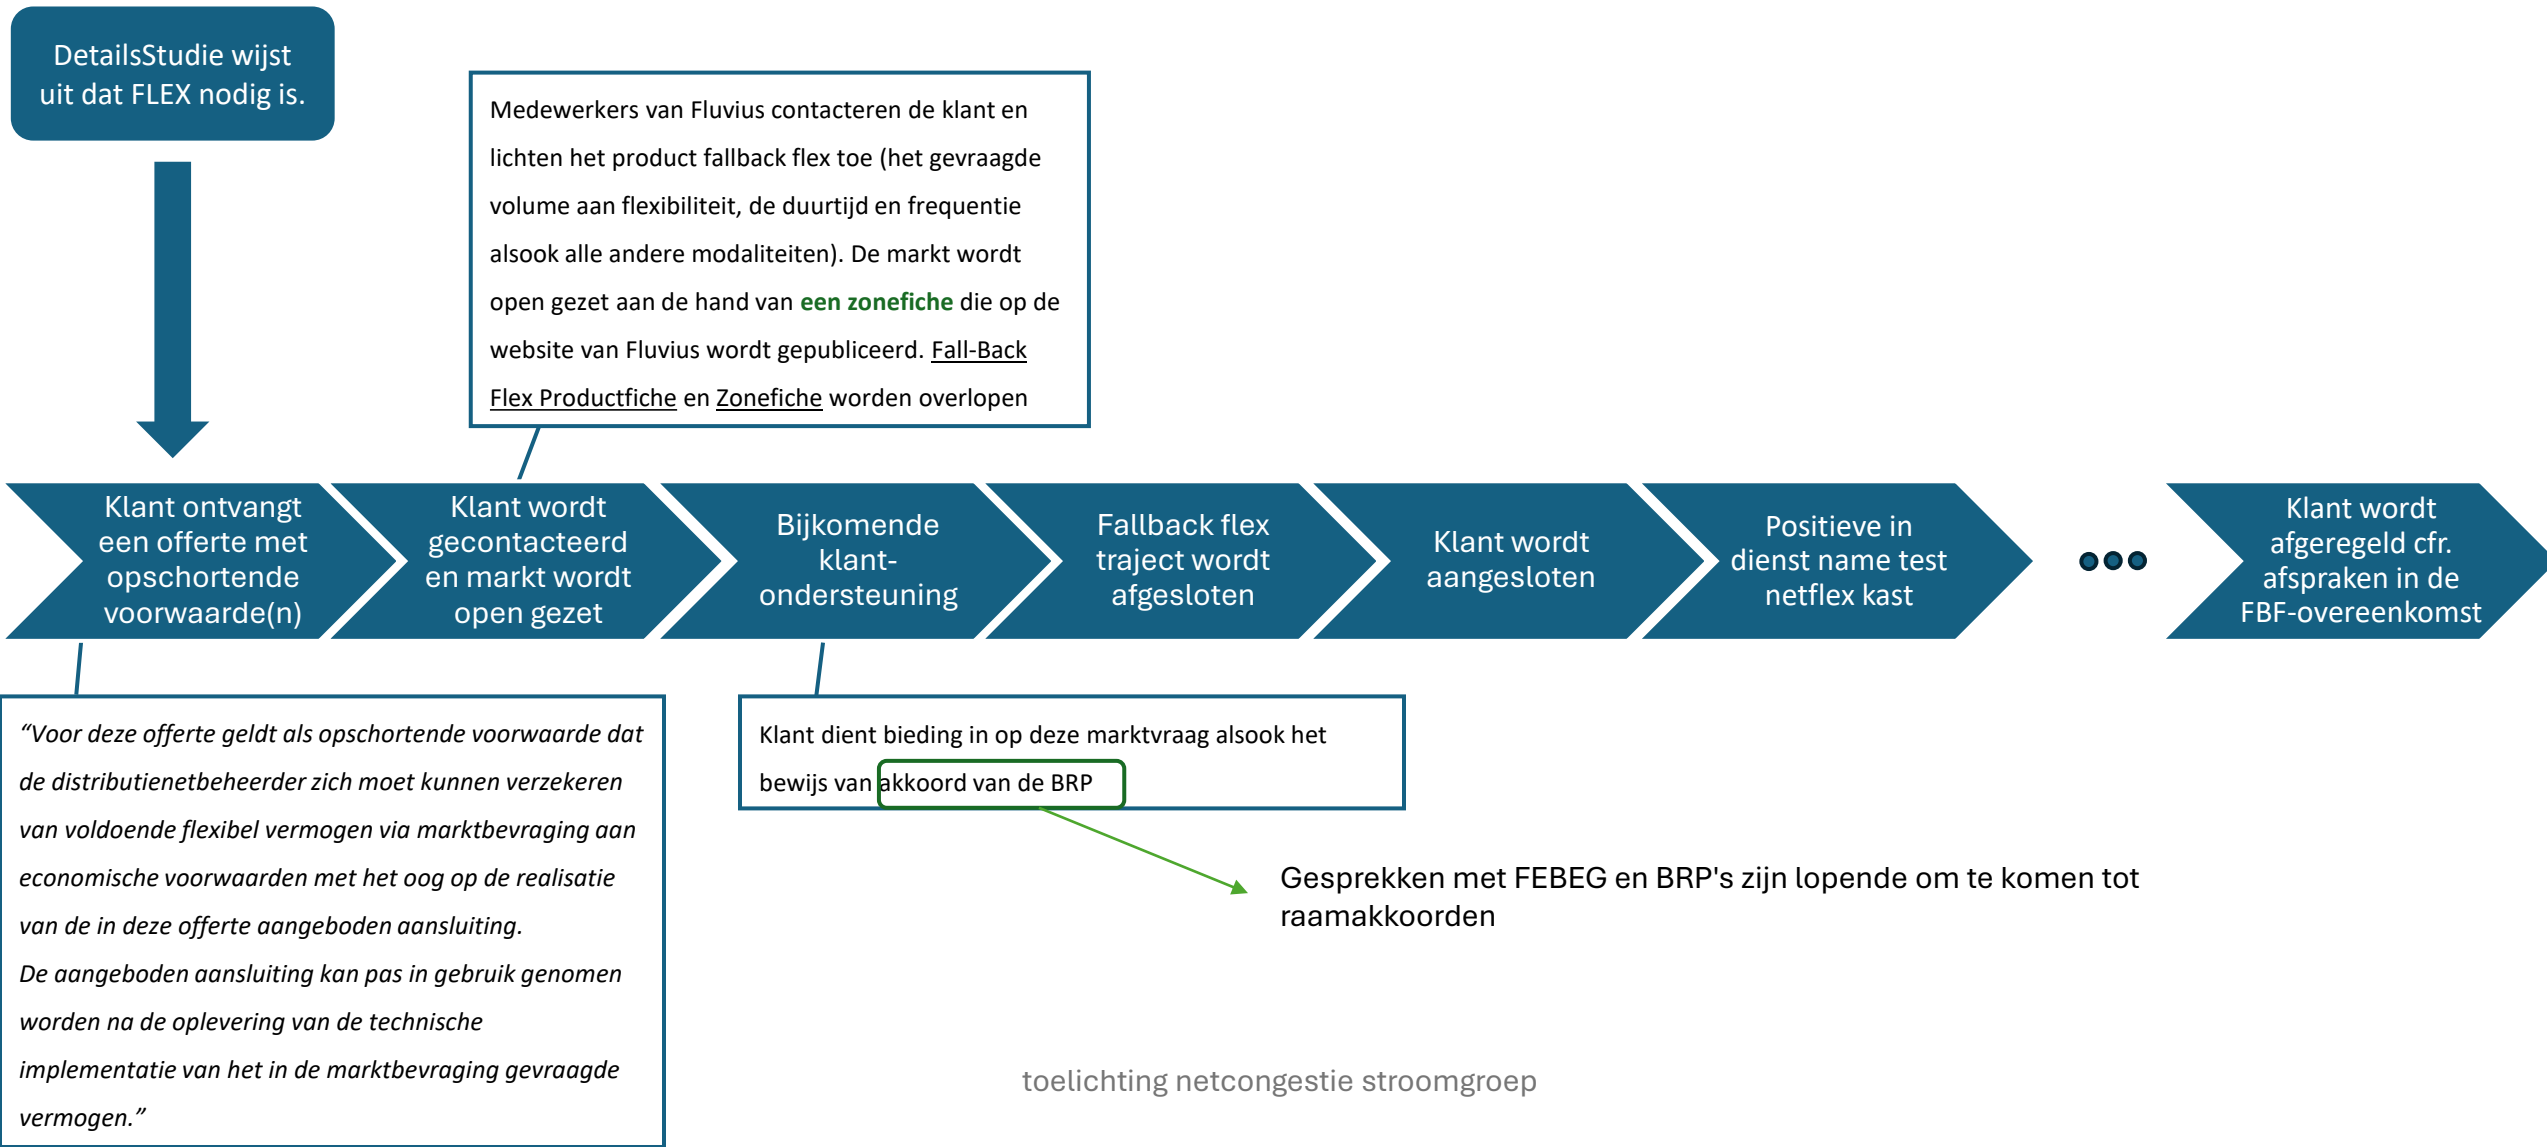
DetailsStudie wijst uit dat FLEX nodig is.

Medewerkers van Fluvius contacteren de klant en lichten het product fallback flex toe (het gevraagde volume aan flexibiliteit, de duurtijd en frequentie alsook alle andere modaliteiten). De markt wordt open gezet aan de hand van een zonefiche die op de website van Fluvius wordt gepubliceerd. Fall-Back Flex Productfiche en Zonefiche worden overlopen

Klant ontvangt een offerte met opschortende voorwaarde(n)

Klant wordt gecontacteerd en markt wordt open gezet

Bijkomende klant-ondersteuning

Fallback flex traject wordt afgesloten

Klant wordt aangesloten

Positieve in dienst name test netflex kast

Klant wordt afgeregeld cfr. afspraken in de FBF-overeenkomst

“Voor deze offerte geldt als opschortende voorwaarde dat de distributienetbeheerder zich moet kunnen verzekeren van voldoende flexibel vermogen via marktbevraging aan economische voorwaarden met het oog op de realisatie van de in deze offerte aangeboden aansluiting.
De aangeboden aansluiting kan pas in gebruik genomen worden na de oplevering van de technische implementatie van het in de marktbevraging gevraagde vermogen.”

Klant dient bieding in op deze marktvraag alsook het bewijs van akkoord van de BRP

Gesprekken met FEBEG en BRP's zijn lopende om te komen tot raamakkoorden

toelichting netcongestie stroomgroep